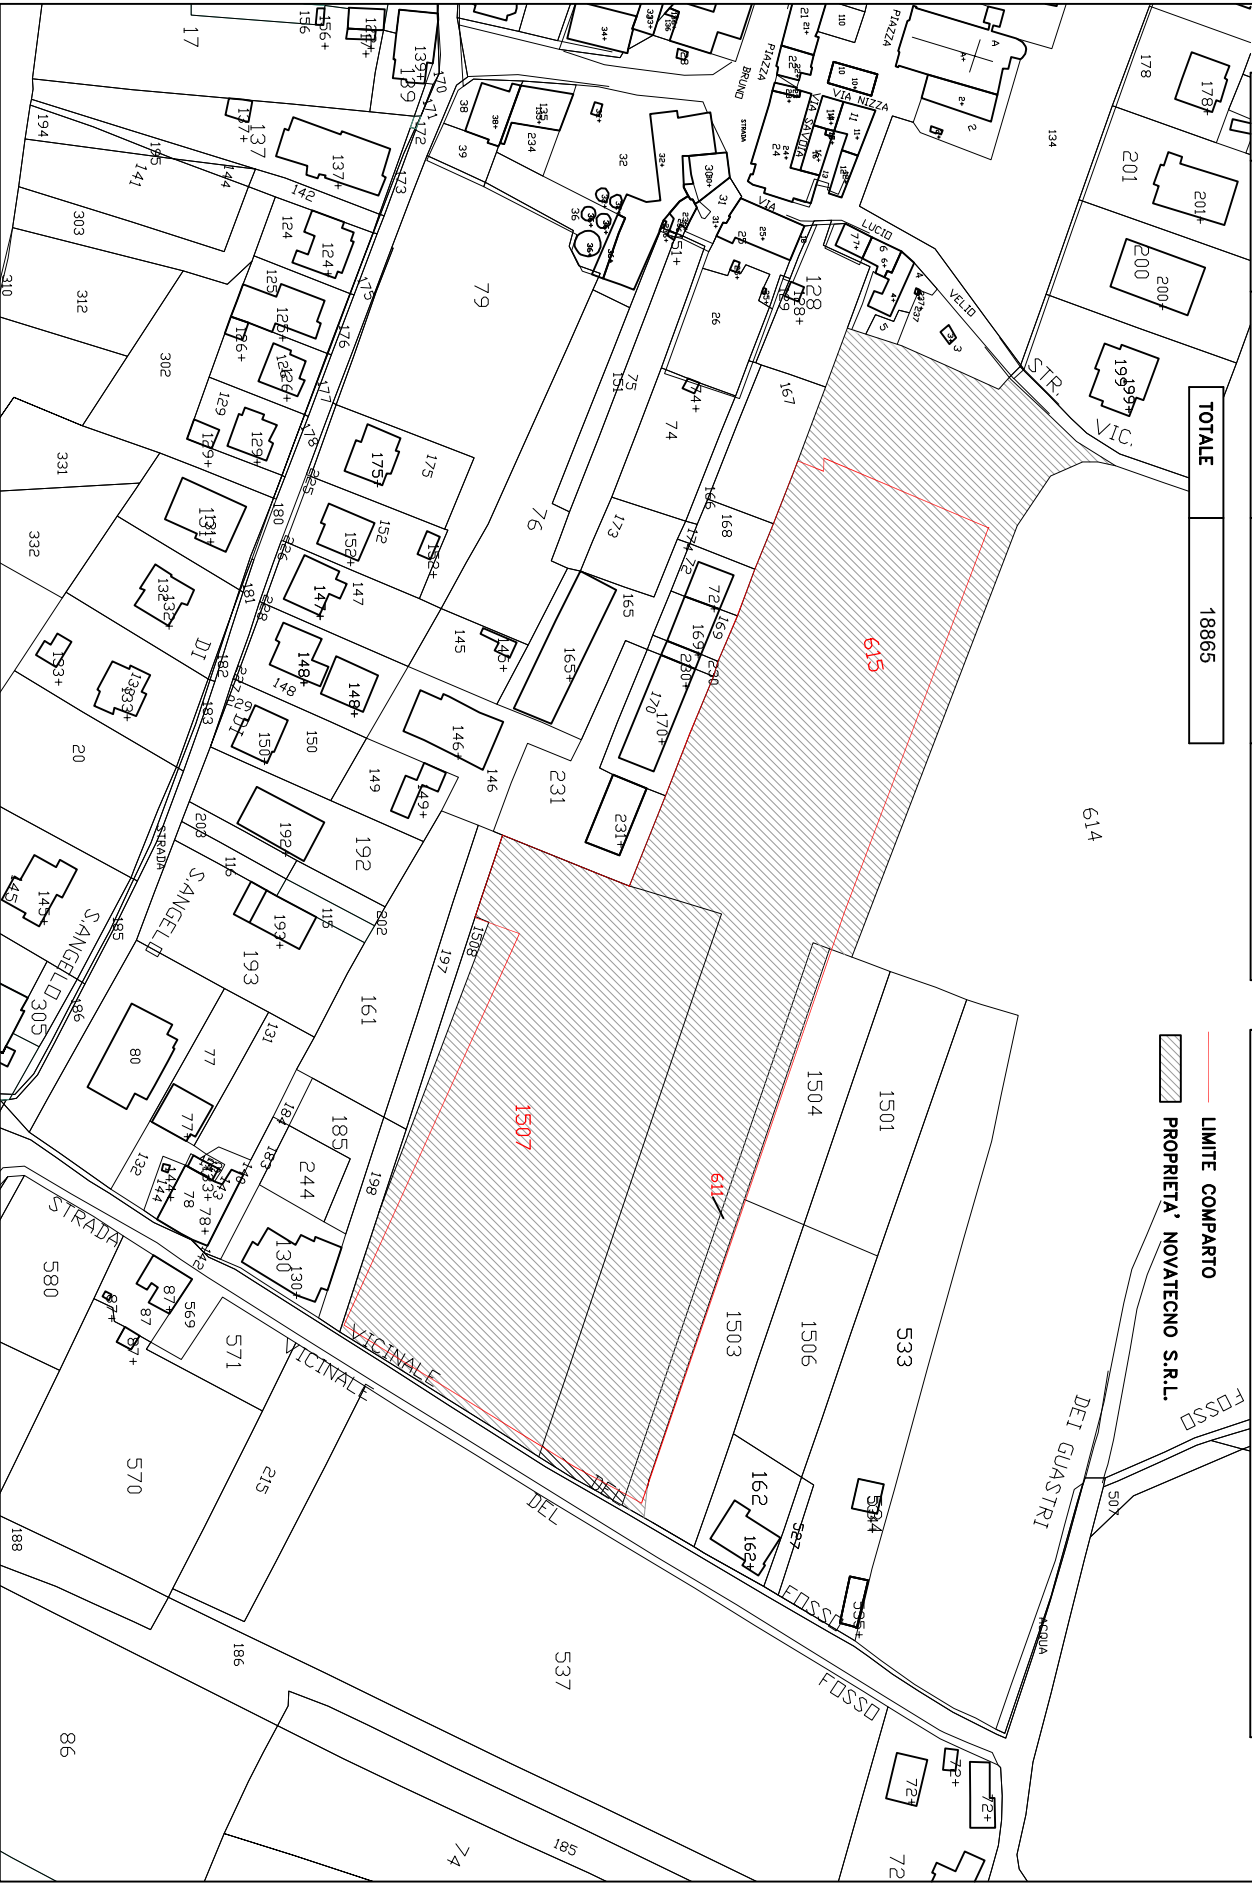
TOTALE

18865

LIMITE COMPARTO

PROPRIETA' NOVATECNO S.R.L.

615

1507

611

614

1504

1501

1503

1506

533

162

DEI GUASTRI

FOSSO

STRADA VICINALE DEL FOSSO

VIA SAVOIA

VIA NIZZA

PIAZZA BRUNO

PIAZZA

VIA LUCIO VELIO

STR. VIC.

S.ANGELO

STRADA DI S.ANGELO

DI

79

76

74

75

173

165

231

128

167

168

166

72

169

170

230

146

145

149

150

148

147

152

175

192

193

161

197

198

185

244

130

571

570

580

215

537

186

86

74

185

72

188

305

20

332

331

302

312

303

310

141

194

137

142

144

124

125

126

129

131

132

133

145

80

77

78

132

87

569

203

116

115

202

184

183

176

177

178

180

181

182

225

226

228

227

17

156

134

178

201

200

199

32

38

39

234

36

31

26

25

24

2

3

4

5

6

7

110

507

504

505

527

ACQUA